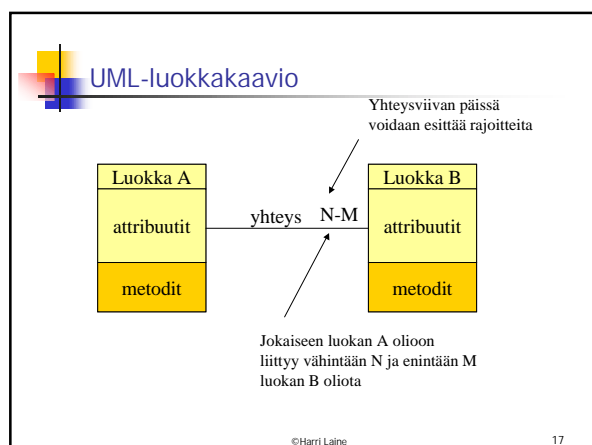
UML-luokkakaavio

Yhteysviivan päissä voidaan esittää rajoitteita

Luokka A

attribuutit

metodit

yhteys

N-M

Luokka B

attribuutit

metodit

Jokaiseen luokan A olioon liittyy vähintään N ja enintään M luokan B oliota

©Harri Laine

17